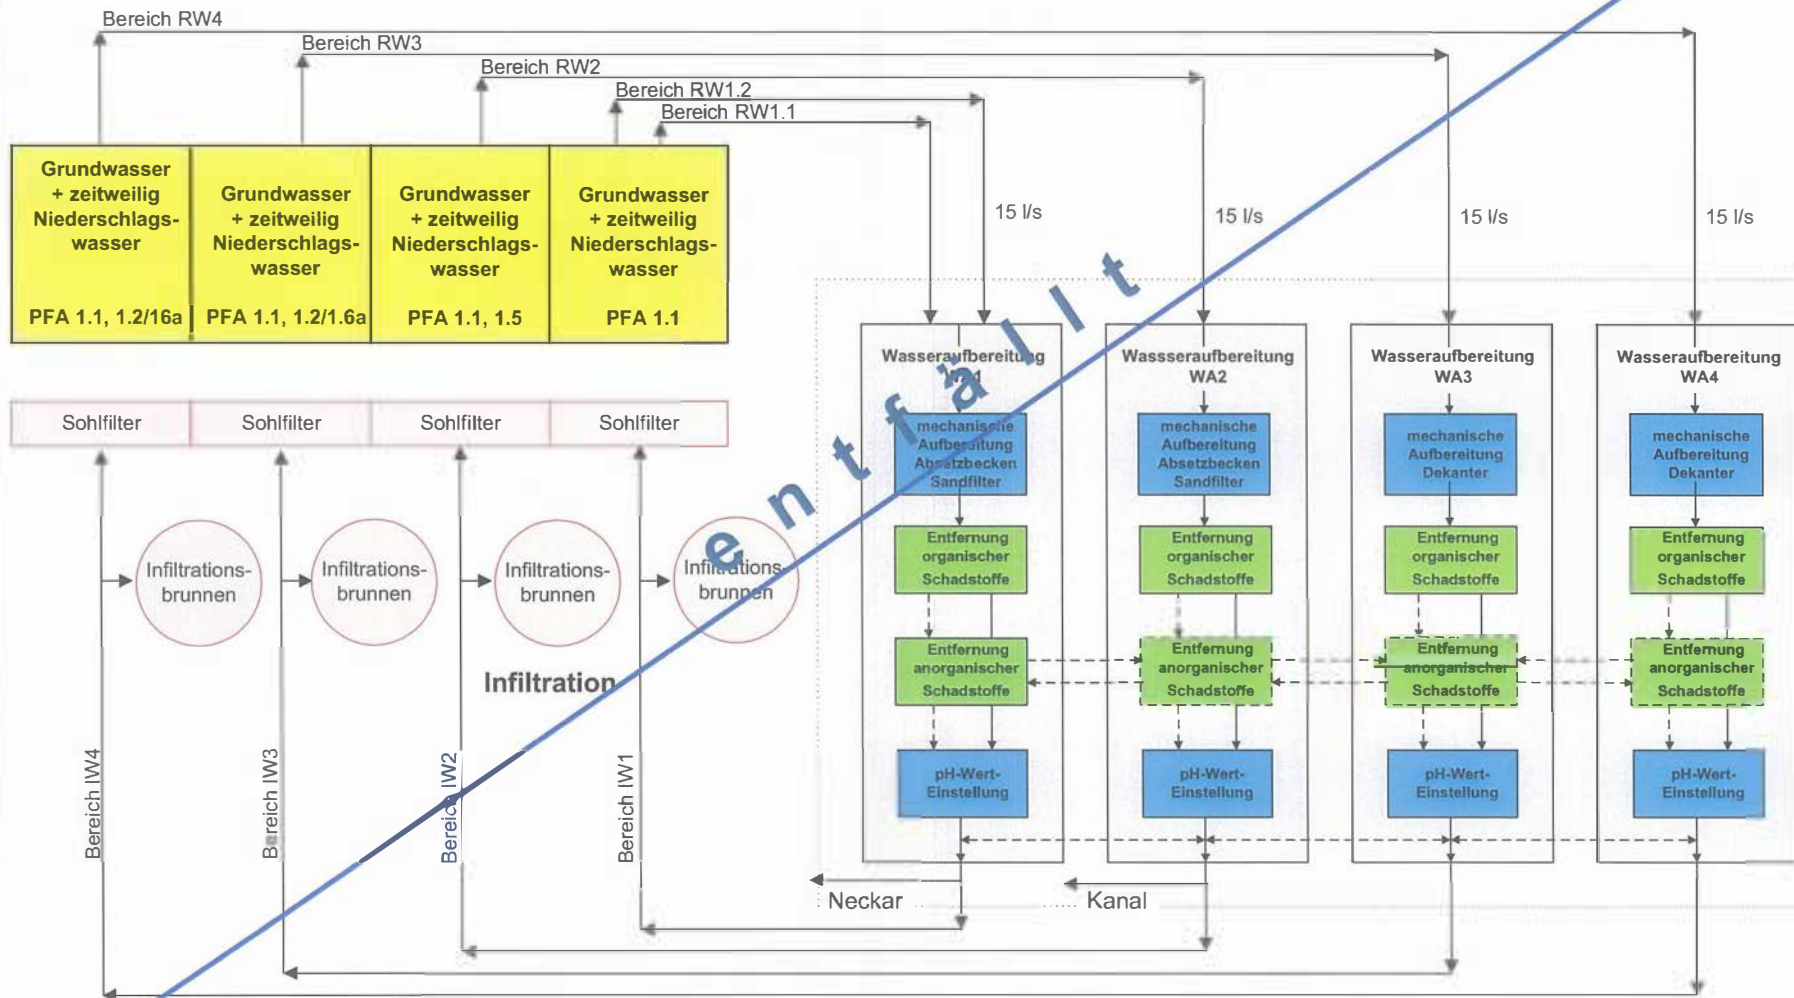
Bereich RW4
Bereich RW3
Bereich RW2
Bereich RW1.2
Bereich RW1.1

Grundwasser + zeitweilig Niederschlagswasser
PFA 1.1, 1.2/16a

Grundwasser + zeitweilig Niederschlagswasser
PFA 1.1, 1.2/1.6a

Grundwasser + zeitweilig Niederschlagswasser
PFA 1.1, 1.5

Grundwasser + zeitweilig Niederschlagswasser
PFA 1.1

15 l/s
15 l/s
15 l/s
15 l/s

Sohlfilter
Sohlfilter
Sohlfilter
Sohlfilter

Infiltrationsbrunnen
Infiltrationsbrunnen
Infiltrationsbrunnen
Infiltrationsbrunnen

Infiltration

entfällt

Wasseraufbereitung WA1
mechanische Aufbereitung Absetzbecken Sandfilter
Entfernung organischer Schadstoffe
Entfernung anorganischer Schadstoffe
pH-Wert-Einstellung

Wassseraufbereitung WA2
mechanische Aufbereitung Absetzbecken Sandfilter
Entfernung organischer Schadstoffe
Entfernung anorganischer Schadstoffe
pH-Wert-Einstellung

Wasseraufbereitung WA3
mechanische Aufbereitung Dekanter
Entfernung organischer Schadstoffe
Entfernung anorganischer Schadstoffe
pH-Wert-Einstellung

Wasseraufbereitung WA4
mechanische Aufbereitung Dekanter
Entfernung organischer Schadstoffe
Entfernung anorganischer Schadstoffe
pH-Wert-Einstellung

Bereich IW4
Bereich IW3
Bereich IW2
Bereich IW1

Neckar
Kanal